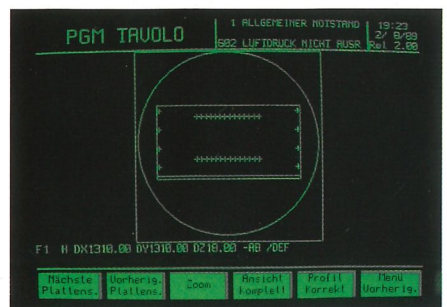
PGM TAVOLO

1 ALLGEMEINER NOTSTAND
602 LUFTDRUCK NICHT AUSR

19:23
2/ 8/89
Rel 2.00

F1 H DX1310.00 DY1310.00 DZ10.00 -AB /DEF

Nächste Plattens.

Vorherig. Plattens.

Zoom

Ansicht komplett

Profil Korrekt

Menu Vorherig.